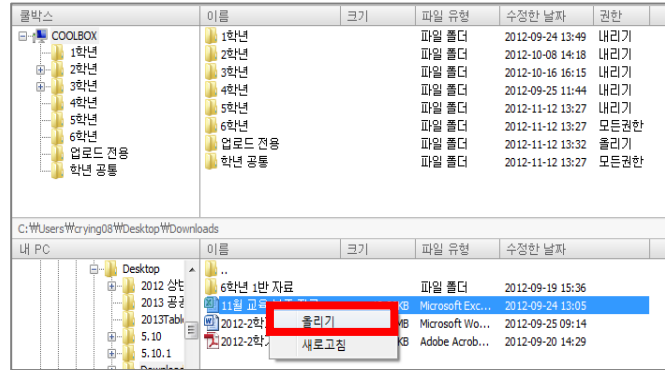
쿨박스

COOLBOX
1학년
2학년
3학년
4학년
5학년
6학년
업로드 전용
학년 공통

| 이름 | 크기 | 파일 유형 | 수정한 날짜 | 권한 |
|---|---|---|---|---|
| 1학년 | | 파일 폴더 | 2012-09-24 13:49 | 내리기 |
| 2학년 | | 파일 폴더 | 2012-10-08 14:18 | 내리기 |
| 3학년 | | 파일 폴더 | 2012-10-16 16:15 | 내리기 |
| 4학년 | | 파일 폴더 | 2012-09-25 11:44 | 내리기 |
| 5학년 | | 파일 폴더 | 2012-11-12 13:27 | 내리기 |
| 6학년 | | 파일 폴더 | 2012-11-12 13:27 | 모든권한 |
| 업로드 전용 | | 파일 폴더 | 2012-11-12 13:32 | 올리기 |
| 학년 공통 | | 파일 폴더 | 2012-11-12 13:27 | 모든권한 |

C:\Users\crying08\Desktop\Downloads

내 PC

Desktop
2012 상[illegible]
2013 공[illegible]
2013Tabl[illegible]
5.10
5.10.1
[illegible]

| 이름 | 크기 | 파일 유형 | 수정한 날짜 |
|---|---|---|---|
| .. | | | |
| 6학년 1반 자료 | | 파일 폴더 | 2012-09-19 15:36 |
| 11월 교육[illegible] | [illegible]KB | Microsoft Exc... | 2012-09-24 13:05 |
| 2012-2학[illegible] | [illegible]MB | Microsoft Wo... | 2012-09-25 09:14 |
| 2012-2학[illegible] | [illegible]KB | Adobe Acrob... | 2012-09-20 14:29 |

올리기
새로고침